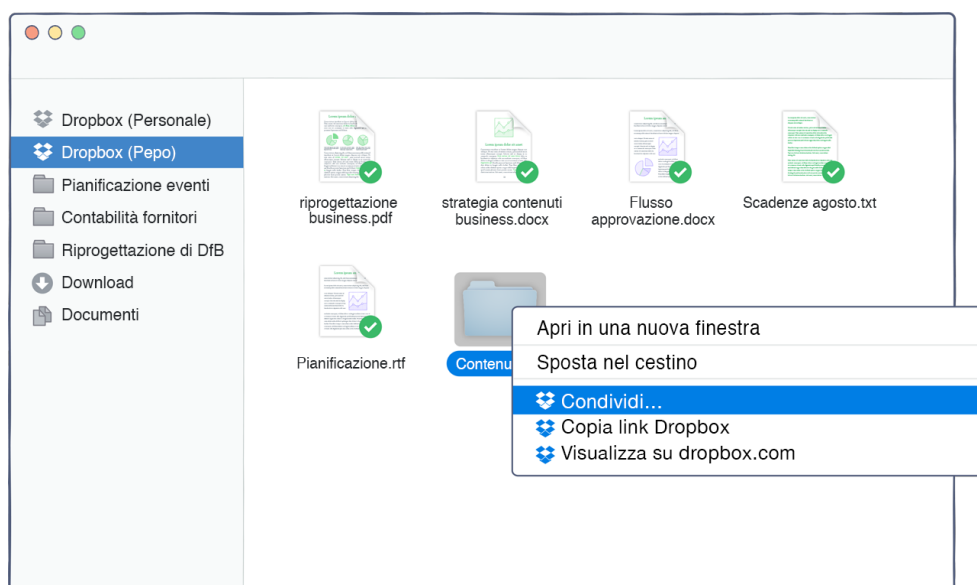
Dropbox (Personale)
Dropbox (Pepo)
Pianificazione eventi
Contabilità fornitori
Riprogettazione di DfB
Download
Documenti

riprogettazione business.pdf
strategia contenuti business.docx
Flusso approvazione.docx
Scadenze agosto.txt
Pianificazione.rtf
Contenu

Apri in una nuova finestra
Sposta nel cestino
Condividi...
Copia link Dropbox
Visualizza su dropbox.com